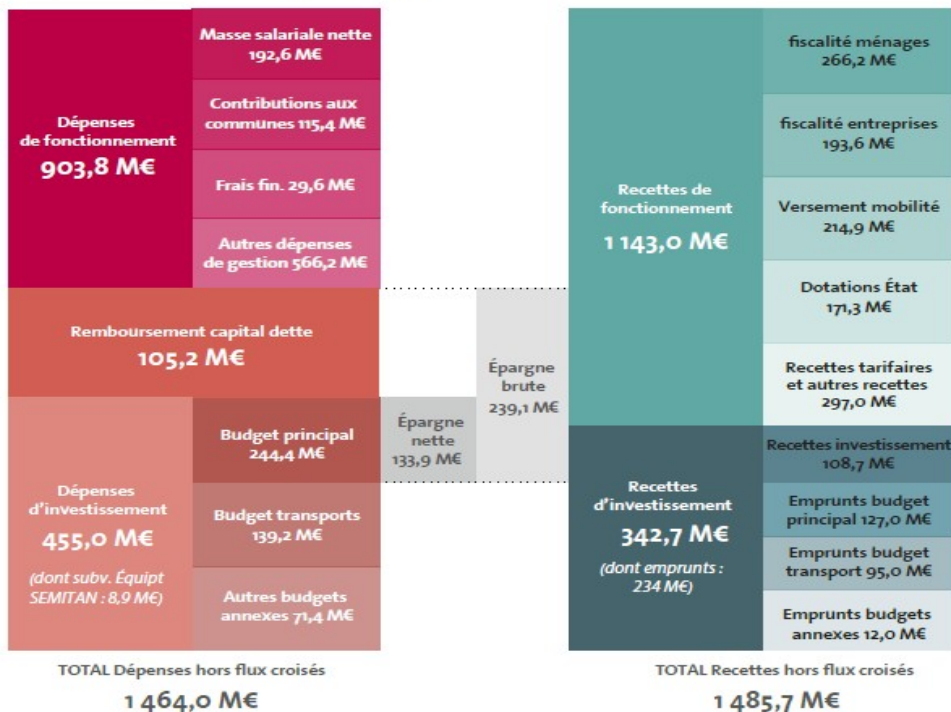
Dépenses de fonctionnement
903,8 M€

Masse salariale nette
192,6 M€

Contributions aux communes 115,4 M€

Frais fin. 29,6 M€

Autres dépenses de gestion 566,2 M€

Remboursement capital dette
105,2 M€

Dépenses d'investissement
455,0 M€
(dont subv. Équipt SEMITAN : 8,9 M€)

Budget principal
244,4 M€

Budget transports
139,2 M€

Autres budgets annexes 71,4 M€

Épargne nette
133,9 M€

Épargne brute
239,1 M€

Recettes de fonctionnement
1 143,0 M€

fiscalité ménages
266,2 M€

fiscalité entreprises
193,6 M€

Versement mobilité
214,9 M€

Dotations État
171,3 M€

Recettes tarifaires et autres recettes
297,0 M€

Recettes d'investissement
342,7 M€
(dont emprunts : 234 M€)

Recettes investissement
108,7 M€

Emprunts budget principal 127,0 M€

Emprunts budget transport 95,0 M€

Emprunts budgets annexes 12,0 M€

TOTAL Dépenses hors flux croisés
1 464,0 M€

TOTAL Recettes hors flux croisés
1 485,7 M€